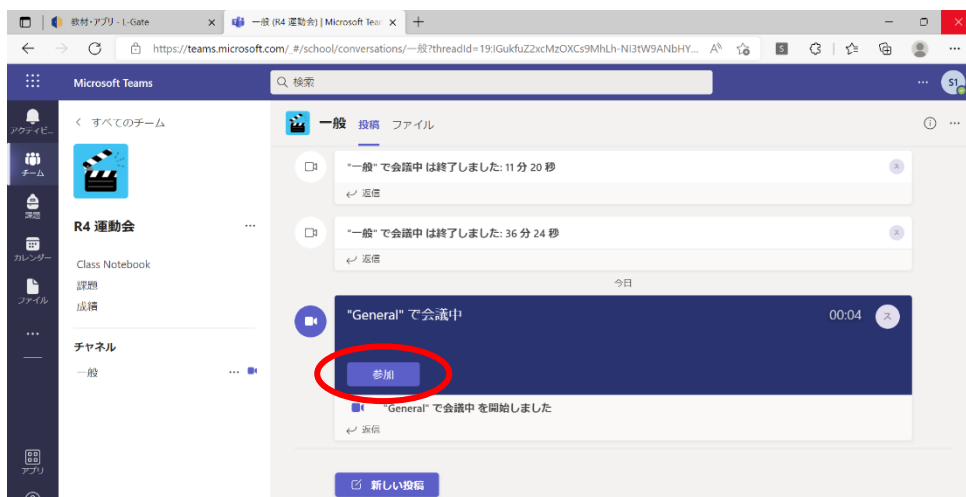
教材・アプリ - L-Gate
一般 (R4 運動会) | Microsoft Tea
https://teams.microsoft.com/_#/school/conversations/一般?threadId=19:IGukfuZ2xcMzOXCs9MhLh-NI3tW9ANbHY...
Microsoft Teams
検索
S1
アクティビ...
チーム
課題
カレンダー
ファイル
...
アプリ
< すべてのチーム
R4 運動会
...
Class Notebook
課題
成績
チャネル
一般
一般 投稿 ファイル
"一般" で会議中 は終了しました: 11 分 20 秒
返信
"一般" で会議中 は終了しました: 36 分 24 秒
返信
今日
"General" で会議中
00:04
参加
"General" で会議中 を開始しました
返信
新しい投稿